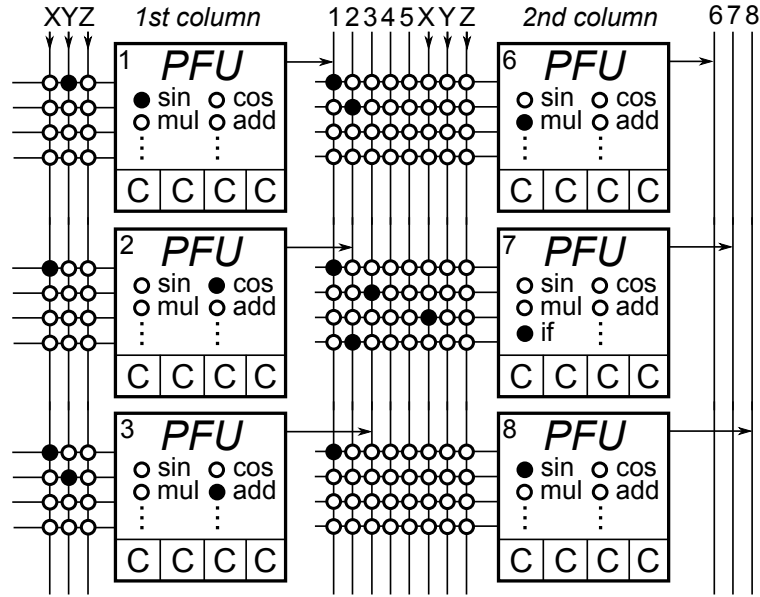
XYZ 1st column 12345XYZ 2nd column 678

1 PFU
sin cos
mul add
⋮ ⋮
C C C C

2 PFU
sin cos
mul add
⋮ ⋮
C C C C

3 PFU
sin cos
mul add
⋮ ⋮
C C C C

6 PFU
sin cos
mul add
⋮ ⋮
C C C C

7 PFU
sin cos
mul add
if ⋮
C C C C

8 PFU
sin cos
mul add
⋮ ⋮
C C C C